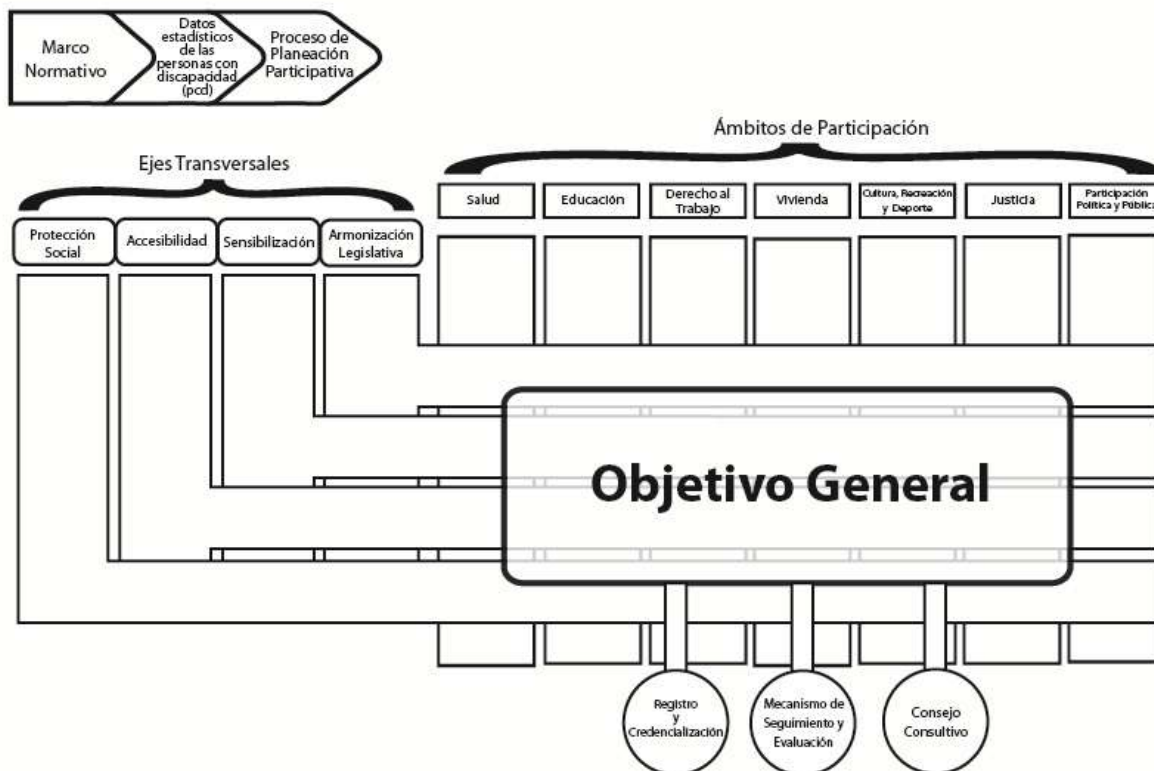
Marco Normativo

Datos estadísticos de las personas con discapacidad (pcd)

Proceso de Planeación Participativa

Ejes Transversales

Protección Social

Accesibilidad

Sensibilización

Armonización Legislativa

Ámbitos de Participación

Salud

Educación

Derecho al Trabajo

Vivienda

Cultura, Recreación y Deporte

Justicia

Participación Política y Pública

Objetivo General

Registro y Credencialización

Mecanismo de Seguimiento y Evaluación

Consejo Consultivo